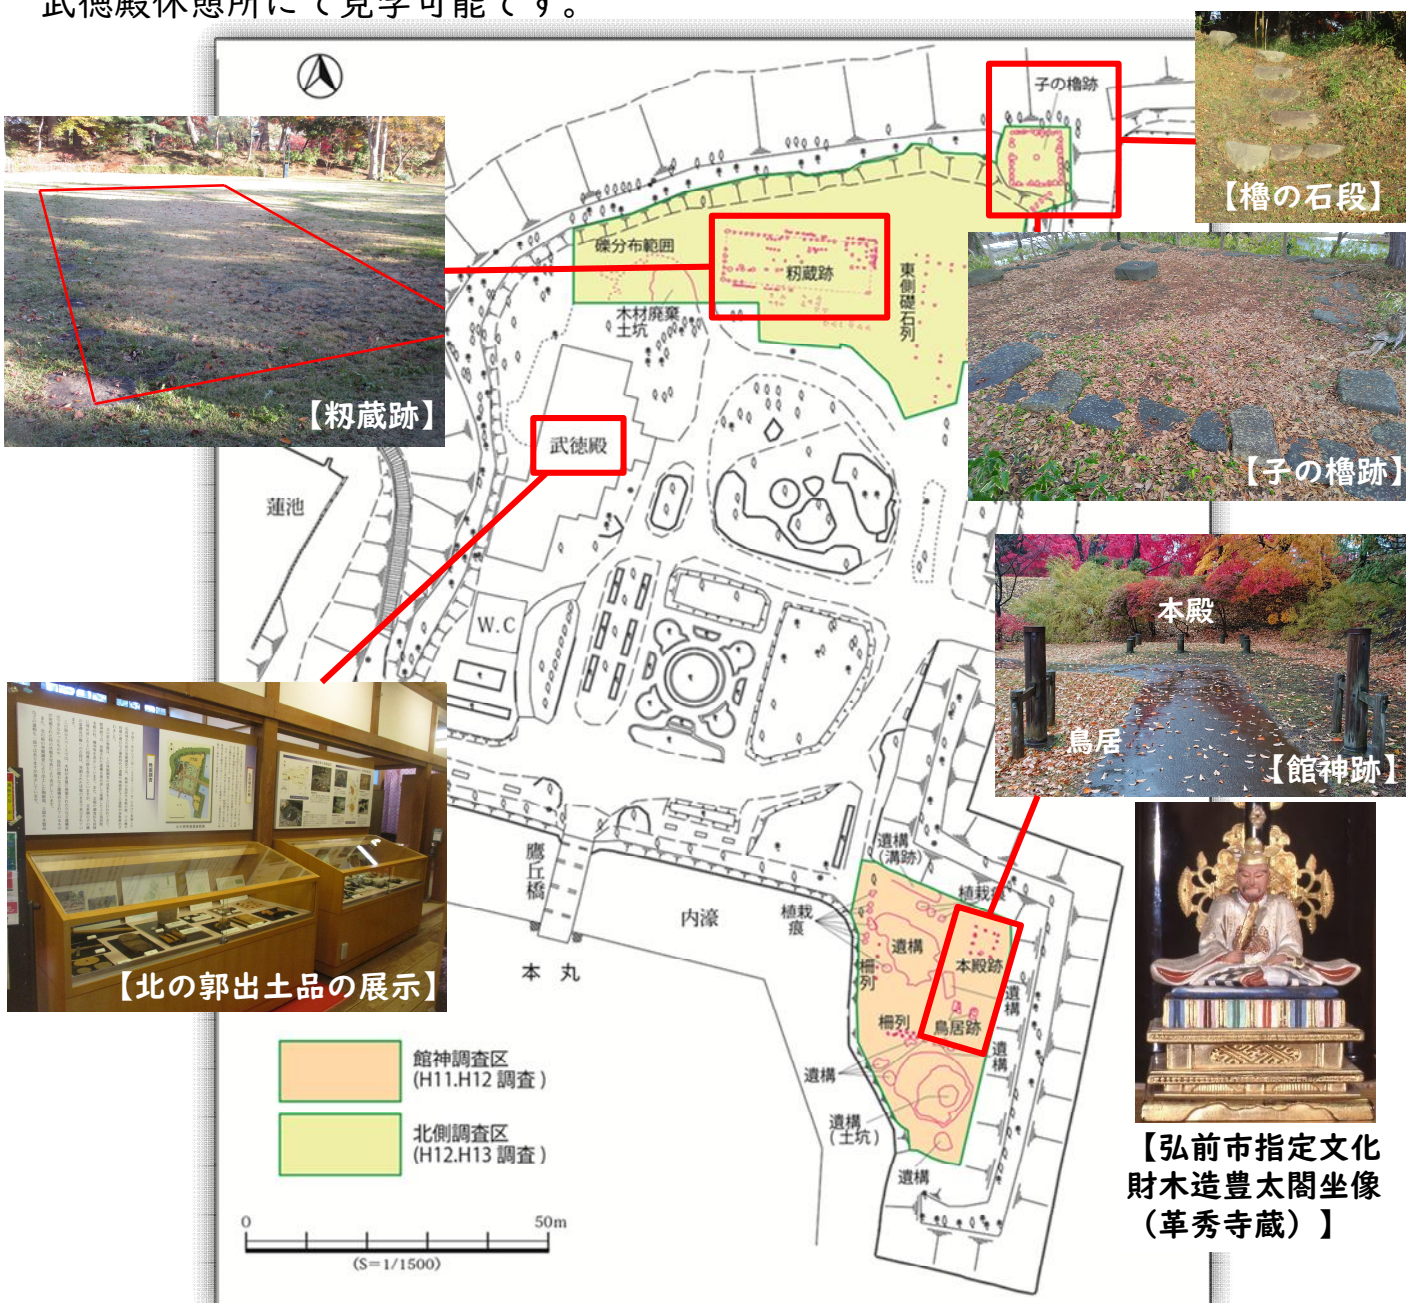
武徳殿休憩所にて見学可能です。

子の櫓跡

【櫓の石段】

【籾蔵跡】

礫分布範囲

籾蔵跡

木材廃棄土坑

東側礎石列

【子の櫓跡】

武徳殿

蓮池

W.C

本殿

鳥居

【館神跡】

【北の郭出土品の展示】

鷹丘橋

内濠

植栽痕

遺構(溝跡)

植栽

遺構

本殿跡

柵列

遺構

柵列

鳥居跡

遺構

本丸

遺構

遺構(土坑)

遺構

館神調査区
(H11.H12 調査)

北側調査区
(H12.H13 調査)

0

50m

(S=1/1500)

【弘前市指定文化財木造豊太閤坐像(革秀寺蔵)】